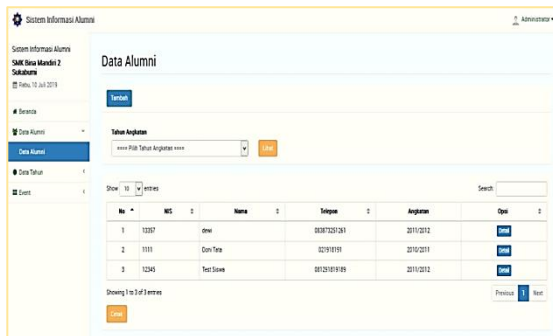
Sistem Informasi Alumni

Administrator

Sistem Informasi Alumni
SMK Bina Mandiri 2 Sukabumi
Rabu, 10 Juli 2019

Beranda

Data Alumni

Data Alumni

Data Tahun

Event

Data Alumni

Tambah

Tahun Angkatan

==== Pilih Tahun Angkatan ====

Lihat

Show 10 entries

Search:

| No | NIS | Nama | Telepon | Angkatan | Opsi |
|---|---|---|---|---|---|
| 1 | 13397 | dewi | 083873251261 | 2011/2012 | Detail |
| 2 | 1111 | Doni Tete | 021918191 | 2010/2011 | Detail |
| 3 | 12345 | Test Siswa | 081291819189 | 2011/2012 | Detail |

Showing 1 to 3 of 3 entries

Previous 1 Next

Cetak